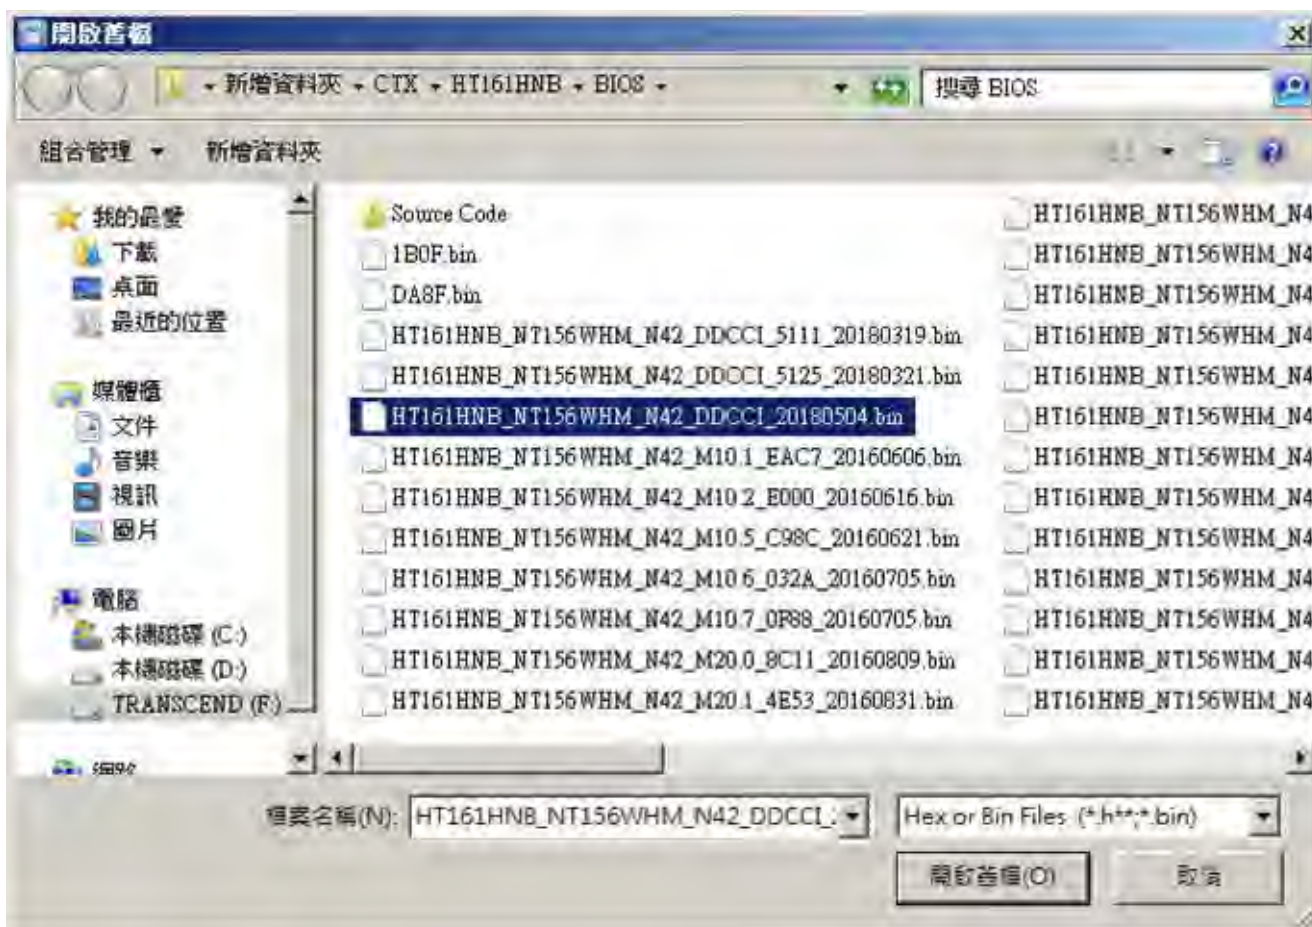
開啟舊檔

新增資料夾 ▸ CTX ▸ HT161HNB ▸ BIOS ▸

搜尋 BIOS

組合管理 ▾ 新增資料夾

我的最愛
下載
桌面
最近的位置

媒體櫃
文件
音樂
視訊
圖片

電腦
本機磁碟 (C:)
本機磁碟 (D:)
TRANSCEND (F:)

網路

Source Code
1B0F.bin
DA8F.bin
HT161HNB_NT156WHM_N42_DDCCI_5111_20180319.bin
HT161HNB_NT156WHM_N42_DDCCI_5125_20180321.bin
HT161HNB_NT156WHM_N42_DDCCI_20180504.bin
HT161HNB_NT156WHM_N42_M10.1_EAC7_20160606.bin
HT161HNB_NT156WHM_N42_M10.2_E000_20160616.bin
HT161HNB_NT156WHM_N42_M10.5_C98C_20160621.bin
HT161HNB_NT156WHM_N42_M10.6_032A_20160705.bin
HT161HNB_NT156WHM_N42_M10.7_0F88_20160705.bin
HT161HNB_NT156WHM_N42_M20.0_8C11_20160809.bin
HT161HNB_NT156WHM_N42_M20.1_4E53_20160831.bin

HT161HNB_NT156WHM_N4
HT161HNB_NT156WHM_N4
HT161HNB_NT156WHM_N4
HT161HNB_NT156WHM_N4
HT161HNB_NT156WHM_N4
HT161HNB_NT156WHM_N4
HT161HNB_NT156WHM_N4
HT161HNB_NT156WHM_N4
HT161HNB_NT156WHM_N4
HT161HNB_NT156WHM_N4
HT161HNB_NT156WHM_N4
HT161HNB_NT156WHM_N4
HT161HNB_NT156WHM_N4

檔案名稱(N): HT161HNB_NT156WHM_N42_DDCCI_

Hex or Bin Files (*.h**;*.bin)

開啟舊檔(O)
取消